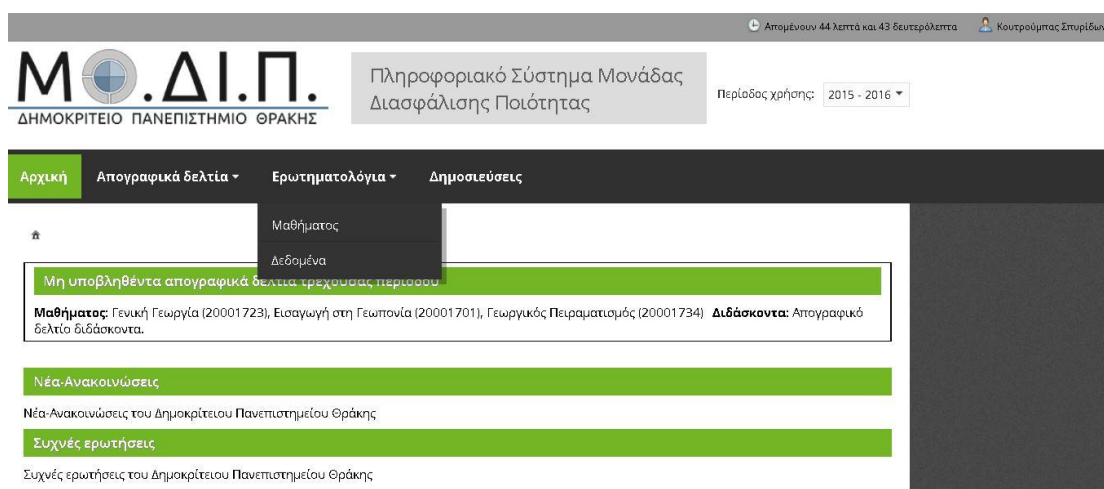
Απομένουν 44 λεπτά και 43 δευτερόλεπτα Κουτρούμπας Σπυρίδων

Μ.ΔΙ.Π.
ΔΗΜΟΚΡΙΤΕΙΟ ΠΑΝΕΠΙΣΤΗΜΙΟ ΘΡΑΚΗΣ

Πληροφοριακό Σύστημα Μονάδας Διασφάλισης Ποιότητας

Περίοδος χρήσης: 2015 - 2016

Αρχική Απογραφικά δελτία Ερωτηματολόγια Δημοσιεύσεις

Μαθήματος
Δεδομένα

Μη υποβληθέντα απογραφικά δελτία τρέχουσας περιόδου

**Μαθήματος**: Γενική Γεωργία (20001723), Εισαγωγή στη Γεωπονία (20001701), Γεωργικός Πειραματισμός (20001734) **Διδάσκοντα:** Απογραφικό δελτίο διδάσκοντα.

Νέα-Ανακοινώσεις

Νέα-Ανακοινώσεις του Δημοκρίτειου Πανεπιστημείου Θράκης

Συχνές ερωτήσεις

Συχνές ερωτήσεις του Δημοκρίτειου Πανεπιστημείου Θράκης